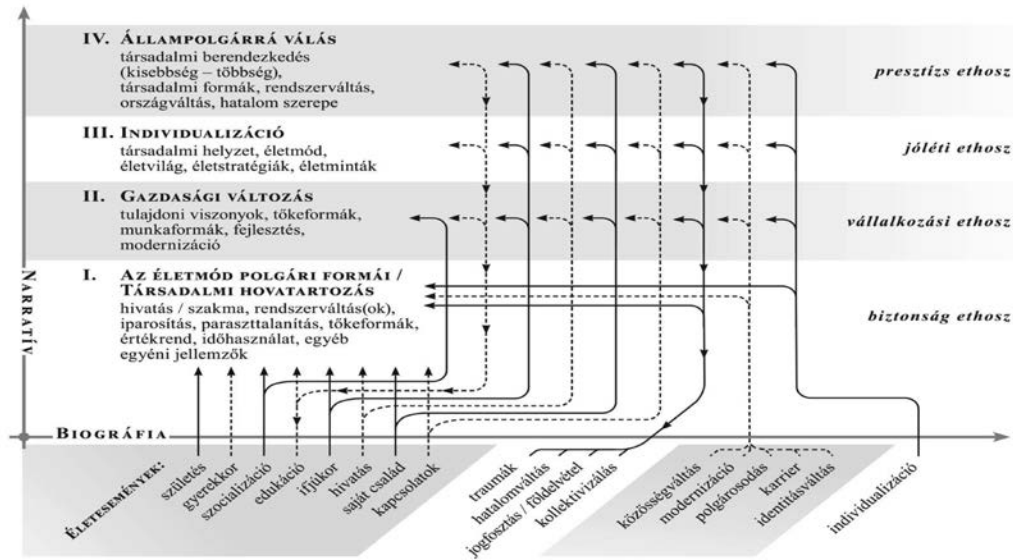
IV. Állampolgárrá válás
társadalmi berendezkedés (kisebbség – többség), társadalmi formák, rendszerváltás, országváltás, hatalom szerepe

presztízs ethosz

III. Individualizáció
társadalmi helyzet, életmód, életvilág, életstratégiák, életminták

jóléti ethosz

II. Gazdasági változás
tulajdoni viszonyok, tőkeformák, munkaformák, fejlesztés, modernizáció

vállalkozási ethosz

I. Az életmód polgári formái / Társadalmi hovatartozás
hivatás / szakma, rendszerváltás(ok), iparosítás, parasztlanítás, tőkeformák, értékrend, időhasználat, egyéb egyéni jellemzők

biztonság ethosz

Narratív

Biográfia

Életesemények:
születés
gyerekkor
szocializáció
edukáció
ifjúkor
hivatás
saját család
kapcsolatok
traumák
hatalomváltás
jogfosztás / földelvétel
kollektivizálás
közösségváltás
modernizáció
polgárosodás
karrier
identitásváltás
individualizáció